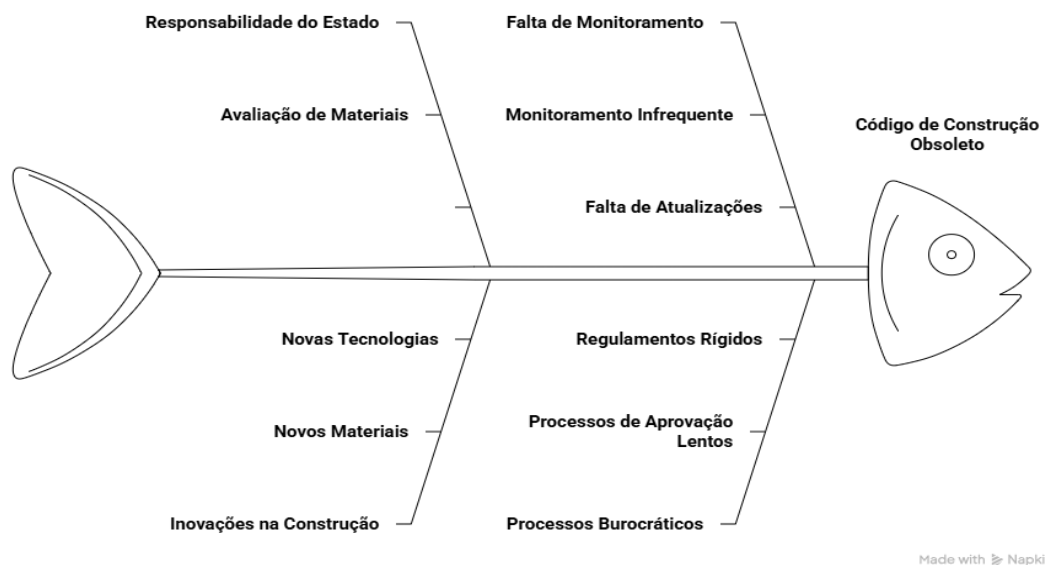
Responsabilidade do Estado

Avaliação de Materiais

Falta de Monitoramento

Monitoramento Infrequente

Falta de Atualizações

Código de Construção Obsoleto

Novas Tecnologias

Novos Materiais

Inovações na Construção

Regulamentos Rígidos

Processos de Aprovação Lentos

Processos Burocráticos

Made with Napkin